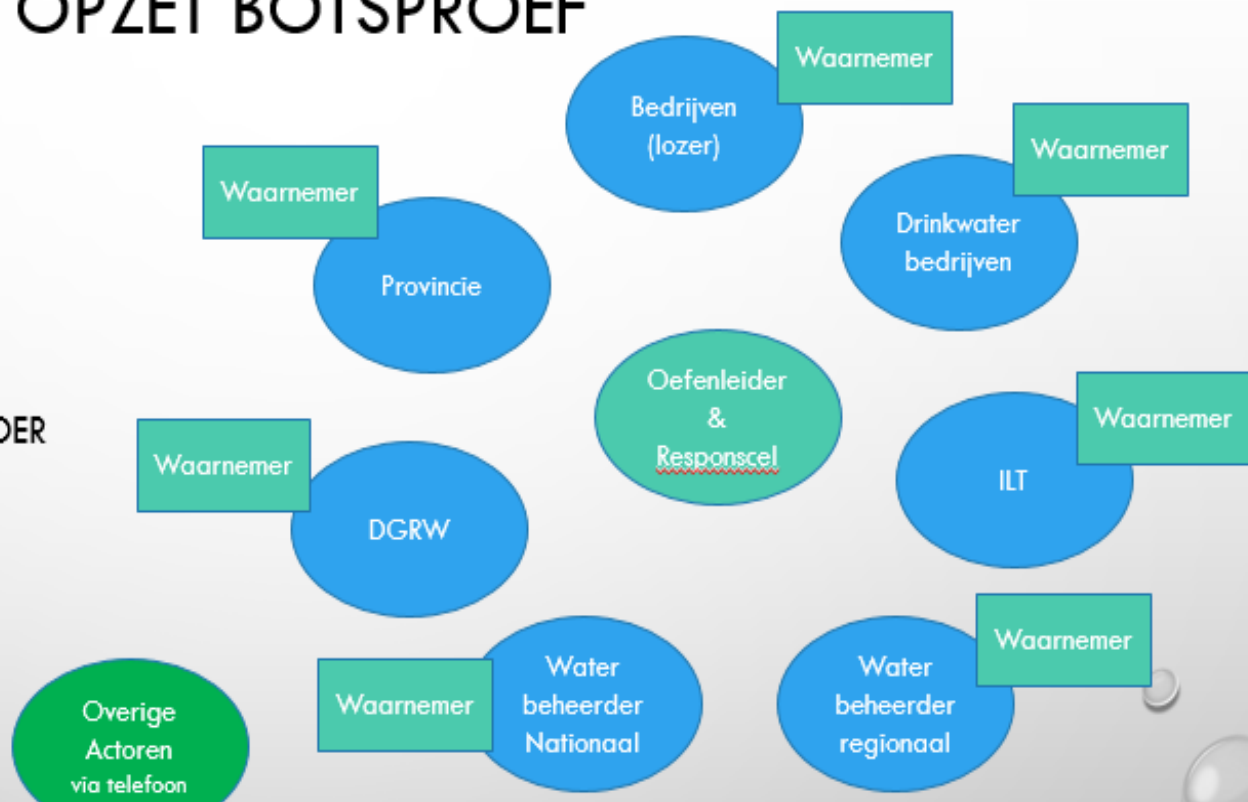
OPZET BOTSPROEF

Bedrijven (lozer)

Waarnemer

Waarnemer

Drinkwater bedrijven

Waarnemer

Provincie

Oefenleider & Responscel

Waarnemer

ILT

DER

Waarnemer

DGRW

Waarnemer

Water beheerder Nationaal

Water beheerder regionaal

Waarnemer

Overige Actoren via telefoon